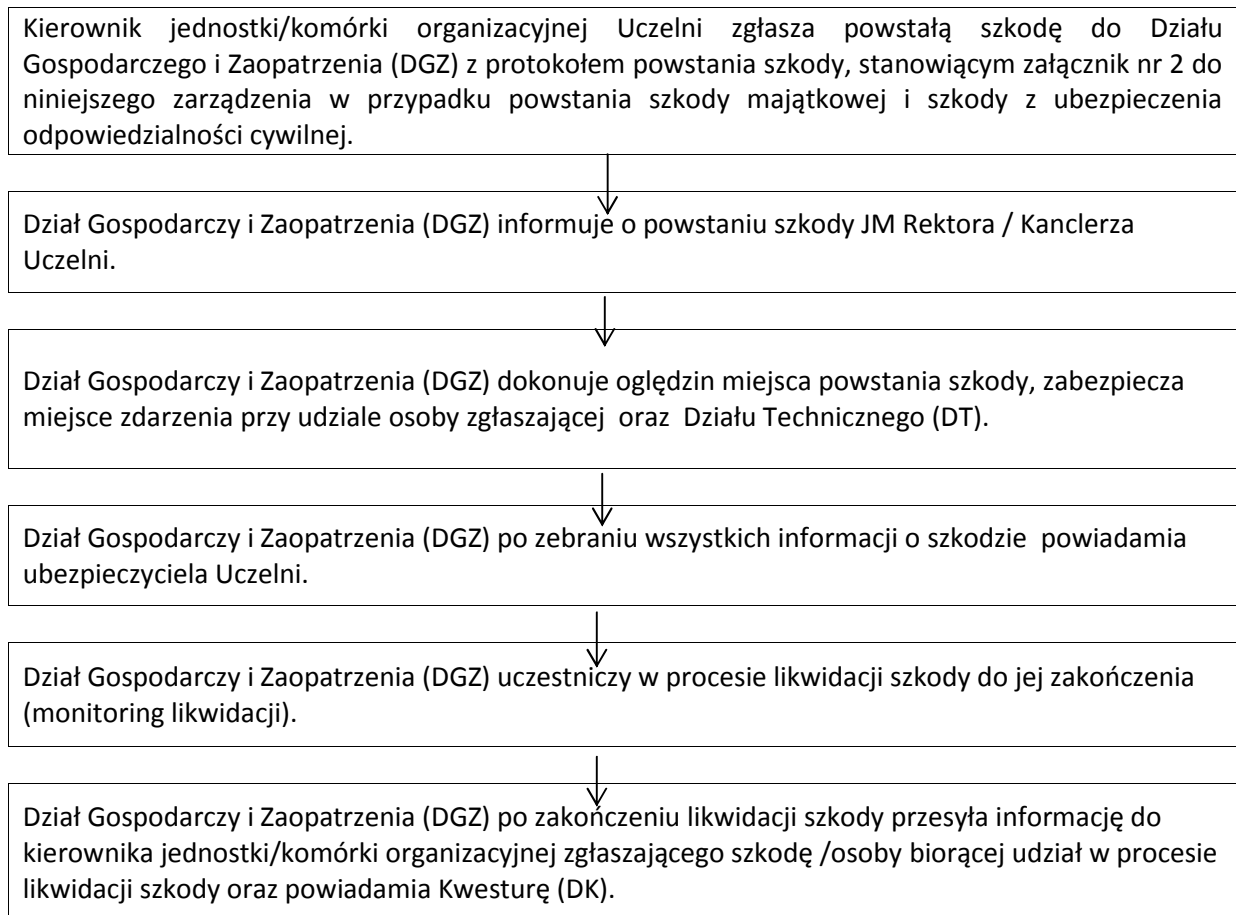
Kierownik jednostki/komórki organizacyjnej Uczelni zgłasza powstałą szkodę do Działu Gospodarczego i Zaopatrzenia (DGZ) z protokołem powstania szkody, stanowiącym załącznik nr 2 do niniejszego zarządzenia w przypadku powstania szkody majątkowej i szkody z ubezpieczenia odpowiedzialności cywilnej.

Dział Gospodarczy i Zaopatrzenia (DGZ) informuje o powstaniu szkody JM Rektora / Kanclerza Uczelni.

Dział Gospodarczy i Zaopatrzenia (DGZ) dokonuje oględzin miejsca powstania szkody, zabezpiecza miejsce zdarzenia przy udziale osoby zgłaszającej oraz Działu Technicznego (DT).

Dział Gospodarczy i Zaopatrzenia (DGZ) po zebraniu wszystkich informacji o szkodzie powiadamia ubezpieczyciela Uczelni.

Dział Gospodarczy i Zaopatrzenia (DGZ) uczestniczy w procesie likwidacji szkody do jej zakończenia (monitoring likwidacji).

Dział Gospodarczy i Zaopatrzenia (DGZ) po zakończeniu likwidacji szkody przesyła informację do kierownika jednostki/komórki organizacyjnej zgłaszającego szkodę /osoby biorącej udział w procesie likwidacji szkody oraz powiadamia Kwesturę (DK).